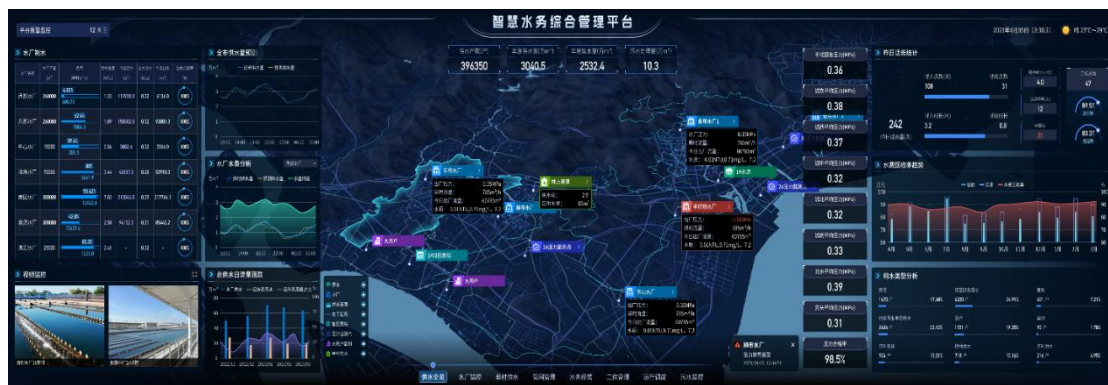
智慧水务综合管理平台

2023年8月30日 13:36:21 晴 25°C~29°C

水厂概况

全市供水量曲线

水厂水量分析

视频监控

近供水日水量监测

396350

3060.5

2532.4

10.3

0.36

0.38

0.37

0.32

0.32

0.33

0.39

0.31

98.5%

昨日泵站统计

242

108

31

3.2

8.8

47

89.50

80.37

水表回收率趋势

用水类型分析

供水总量

水厂监控

泵站供水

官网管理

水表管理

二供管理

运行调度

污水监控